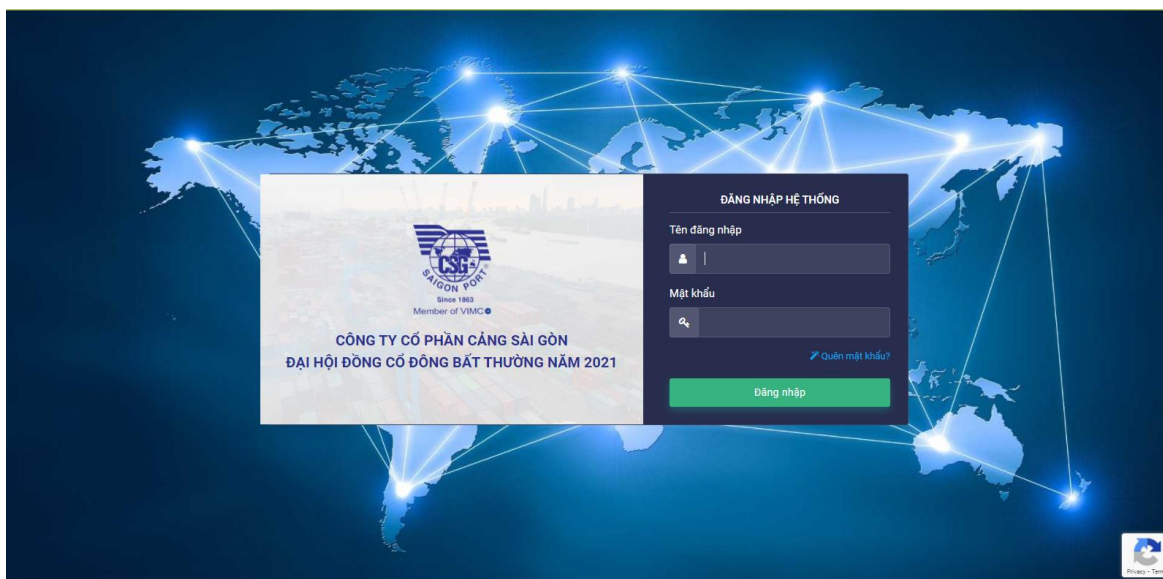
CSG
SAIGON PORT
Since 1863
Member of VIMC

CÔNG TY CỔ PHẦN CẢNG SÀI GÒN
ĐẠI HỘI ĐỒNG CỔ ĐÔNG BẤT THƯỜNG NĂM 2021

ĐĂNG NHẬP HỆ THỐNG

Tên đăng nhập

Mật khẩu

Quên mật khẩu?

Đăng nhập

Privacy - Tern